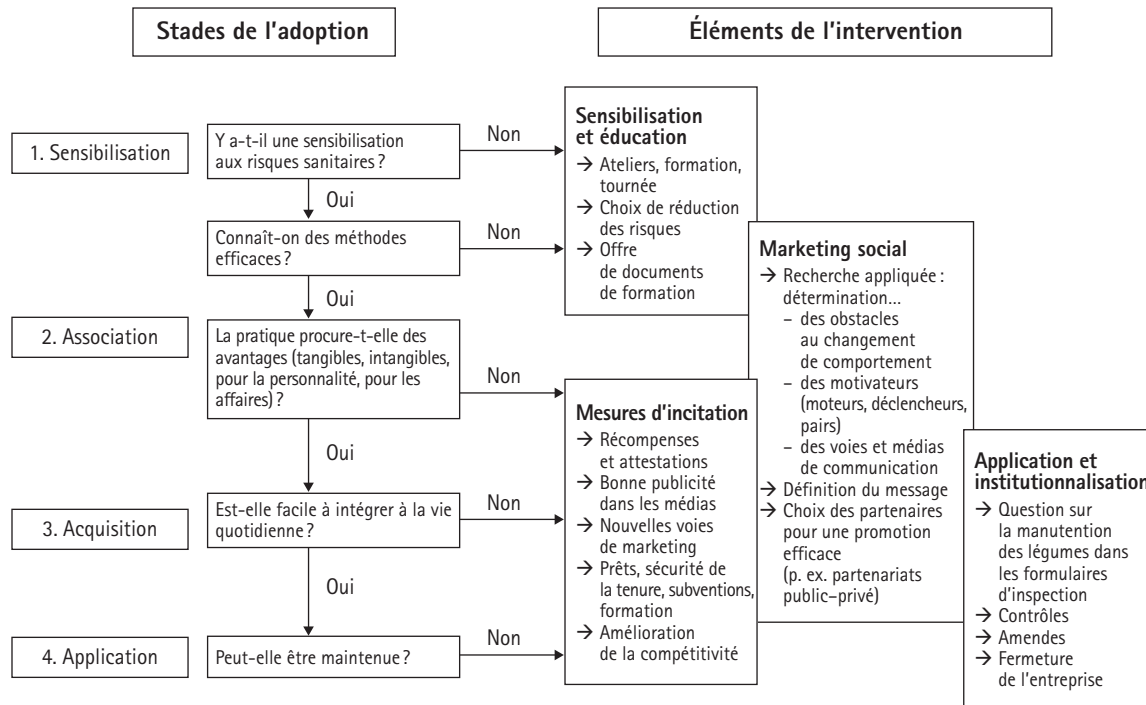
Stades de l'adoption

Éléments de l'intervention

1. Sensibilisation

Y a-t-il une sensibilisation aux risques sanitaires ?

Non

Oui

Connaît-on des méthodes efficaces ?

Non

Oui

2. Association

La pratique procure-t-elle des avantages (tangibles, intangibles, pour la personnalité, pour les affaires) ?

Non

Oui

3. Acquisition

Est-elle facile à intégrer à la vie quotidienne ?

Non

Oui

4. Application

Peut-elle être maintenue ?

Non

Sensibilisation et éducation
→ Ateliers, formation, tournée
→ Choix de réduction des risques
→ Offre de documents de formation

Marketing social
→ Recherche appliquée : détermination…
– des obstacles au changement de comportement
– des motivateurs (moteurs, déclencheurs, pairs)
– des voies et médias de communication
→ Définition du message
→ Choix des partenaires pour une promotion efficace (p. ex. partenariats public–privé)

Mesures d'incitation
→ Récompenses et attestations
→ Bonne publicité dans les médias
→ Nouvelles voies de marketing
→ Prêts, sécurité de la tenure, subventions, formation
→ Amélioration de la compétitivité

Application et institutionnalisation
→ Question sur la manutention des légumes dans les formulaires d'inspection
→ Contrôles
→ Amendes
→ Fermeture de l'entreprise